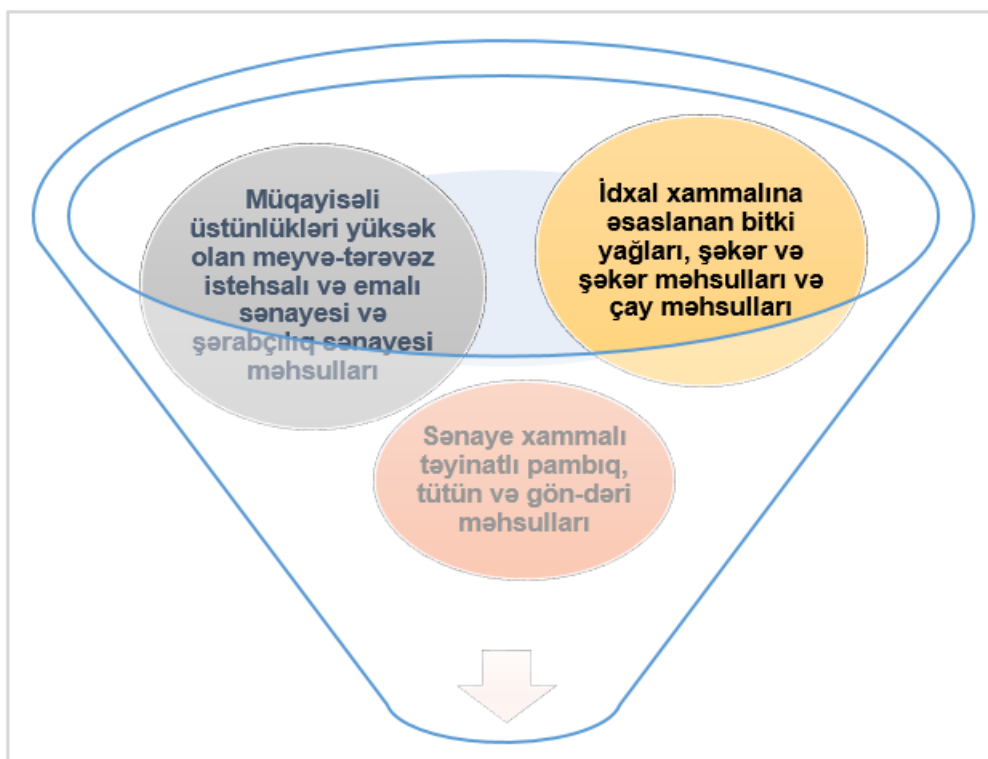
Müqayisəli üstünlükləri yüksək olan meyvə-tərəvəz istehsalı və emalı sənayesi və şərabçılıq sənayesi məhsulları

İdxal xammalına əsaslanan bitki yağları, şəkər və şəkər məhsulları və çay məhsulları

Sənaye xammalı təyinatlı pambıq, tütün və gön-dəri məhsulları